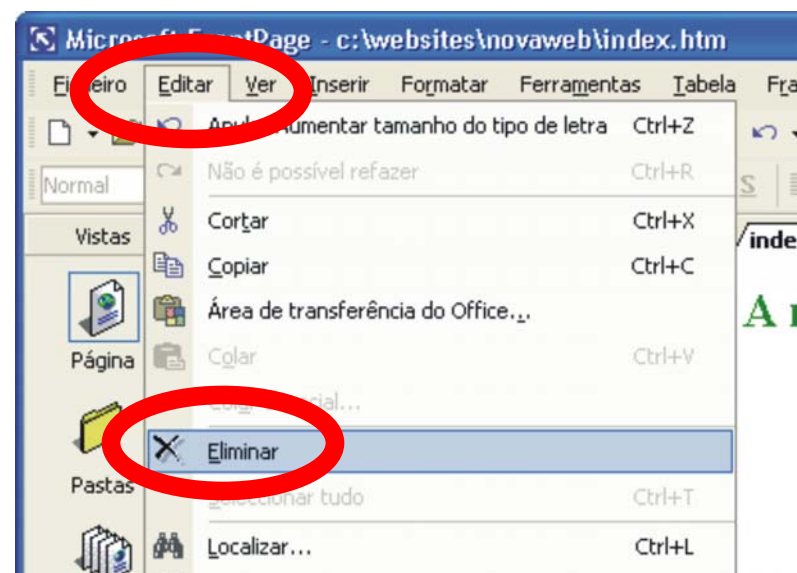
Microsoft FrontPage - c:\websites\novaweb\index.htm

Ficheiro Editar Ver Inserir Formatar Ferramentas Tabela Fra

Normal

Anular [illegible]umentar tamanho do tipo de letra Ctrl+Z

Não é possível refazer Ctrl+R

Cortar Ctrl+X

Copiar Ctrl+C

Área de transferência do Office...

Colar Ctrl+V

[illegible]ecial...

Eliminar

Seleccionar tudo Ctrl+T

Localizar... Ctrl+L

Vistas

Página

Pastas

inde

A r